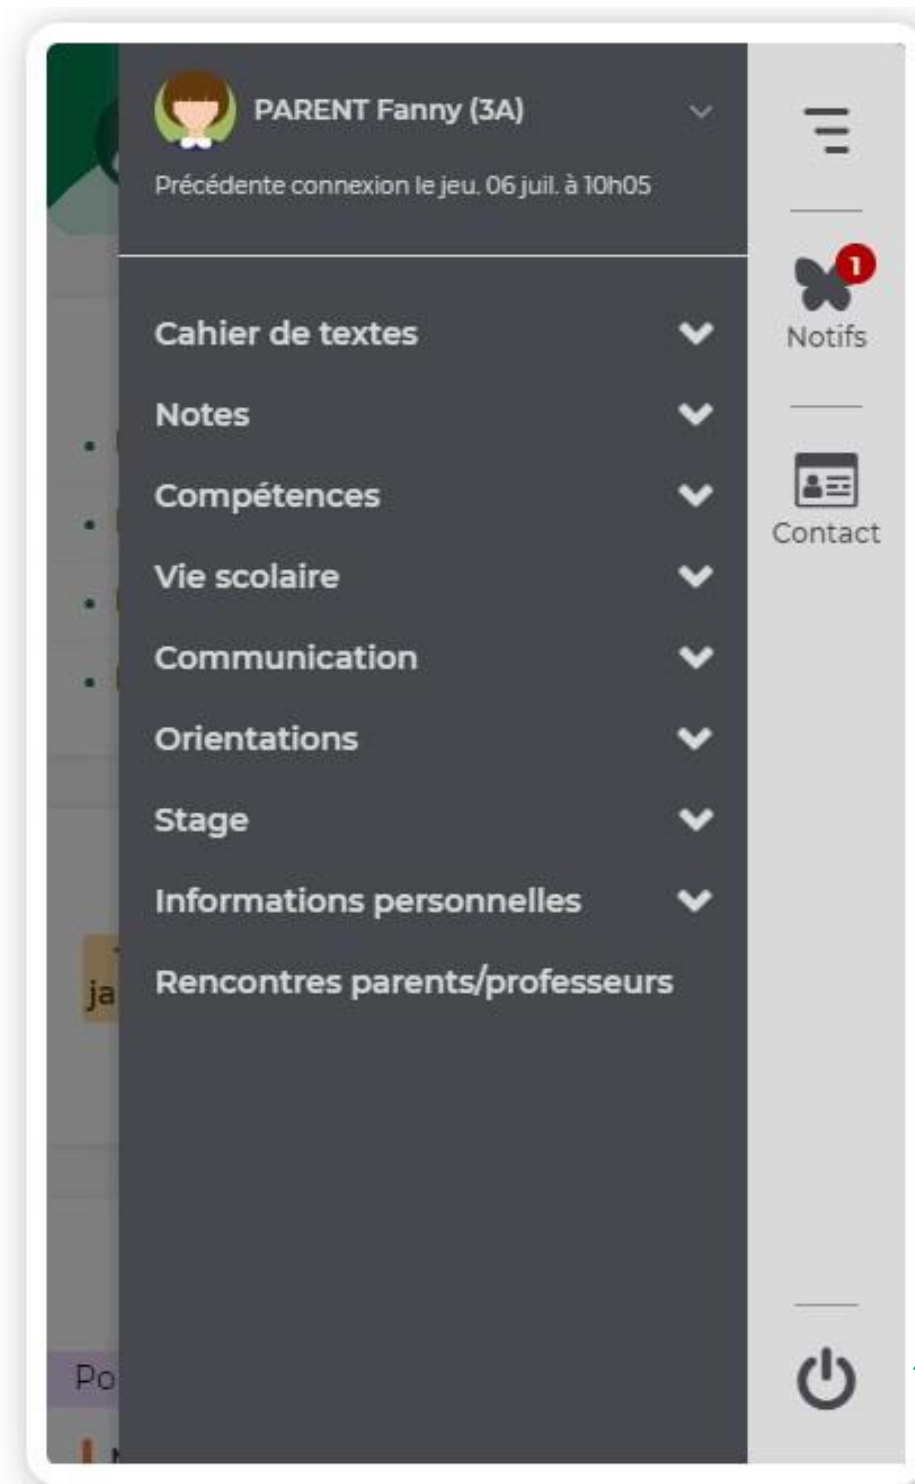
PARENT Fanny (3A)

Précédente connexion le jeu. 06 juil. à 10h05

Cahier de textes

Notes

Compétences

Vie scolaire

Communication

Orientations

Stage

Informations personnelles

Rencontres parents/professeurs

1

Notifs

Contact

ja

Po